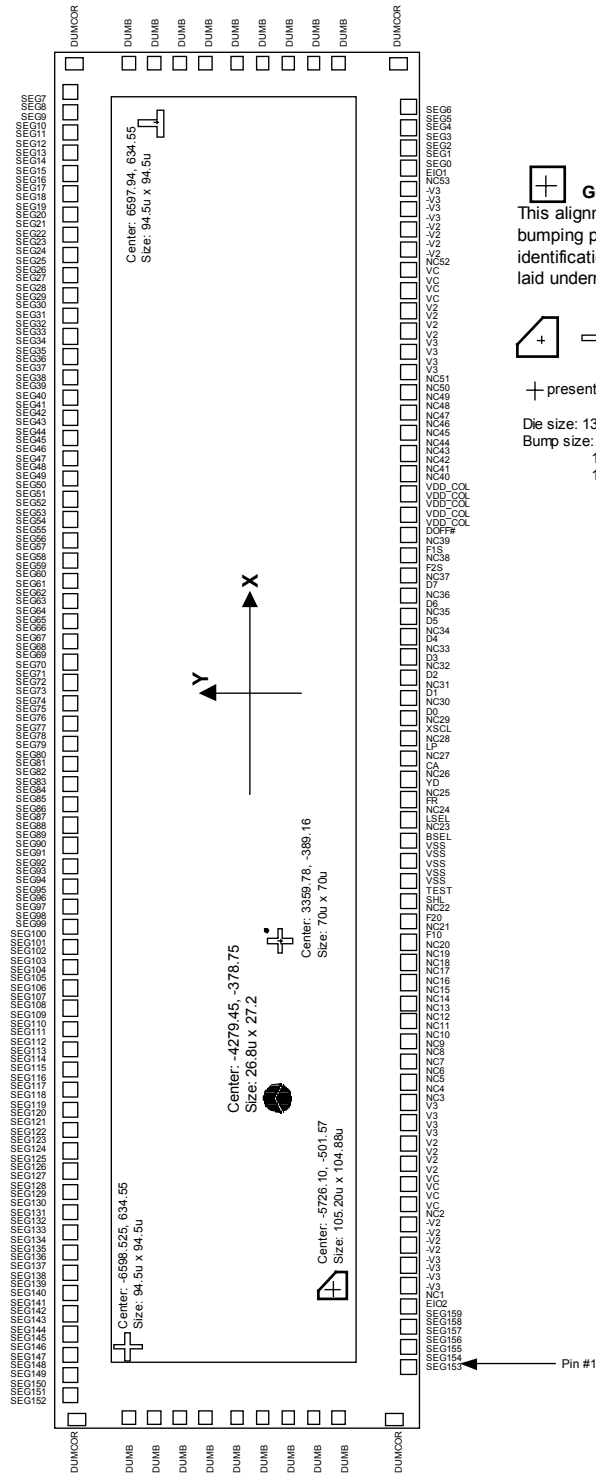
DUMCOR
DUMB
DUMB
DUMB
DUMB
DUMB
DUMB
DUMB
DUMB
DUMB
DUMB
DUMCOR

SEG7
SEG8
SEG9
SEG10
SEG11
SEG12
SEG13
SEG14
SEG15
SEG16
SEG17
SEG18
SEG19
SEG20
SEG21
SEG22
SEG23
SEG24
SEG25
SEG26
SEG27
SEG28
SEG29
SEG30
SEG31
SEG32
SEG33
SEG34
SEG35
SEG36
SEG37
SEG38
SEG39
SEG40
SEG41
SEG42
SEG43
SEG44
SEG45
SEG46
SEG47
SEG48
SEG49
SEG50
SEG51
SEG52
SEG53
SEG54
SEG55
SEG56
SEG57
SEG58
SEG59
SEG60
SEG61
SEG62
SEG63
SEG64
SEG65
SEG66
SEG67
SEG68
SEG69
SEG70
SEG71
SEG72
SEG73
SEG74
SEG75
SEG76
SEG77
SEG78
SEG79
SEG80
SEG81
SEG82
SEG83
SEG84
SEG85
SEG86
SEG87
SEG88
SEG89
SEG90
SEG91
SEG92
SEG93
SEG94
SEG95
SEG96
SEG97
SEG98
SEG99
SEG100
SEG101
SEG102
SEG103
SEG104
SEG105
SEG106
SEG107
SEG108
SEG109
SEG110
SEG111
SEG112
SEG113
SEG114
SEG115
SEG116
SEG117
SEG118
SEG119
SEG120
SEG121
SEG122
SEG123
SEG124
SEG125
SEG126
SEG127
SEG128
SEG129
SEG130
SEG131
SEG132
SEG133
SEG134
SEG135
SEG136
SEG137
SEG138
SEG139
SEG140
SEG141
SEG142
SEG143
SEG144
SEG145
SEG146
SEG147
SEG148
SEG149
SEG150
SEG151
SEG152

Center: 6597.94, 634.55
Size: 94.5u x 94.5u

X
Y

Center: 3359.78, -389.16
Size: 70u x 70u

Center: -4279.45, -378.75
Size: 26.8u x 27.2

Center: -5726.10, -501.57
Size: 105.20u x 104.88u

Center: -6598.525, 634.55
Size: 94.5u x 94.5u

SEG6
SEG5
SEG4
SEG3
SEG2
SEG1
SEG0
EIO1
NC53
-V3
-V3
-V3
-V3
-V2
-V2
-V2
-V2
NC52
VC
VC
VC
VC
V2
V2
V2
V2
V3
V3
V3
V3
NC51
NC50
NC49
NC48
NC47
NC46
NC45
NC44
NC43
NC42
NC41
NC40
VDD_COL
VDD_COL
VDD_COL
VDD_COL
VDD_COL
DOFF#
NC39
F1S
NC38
F2S
NC37
D7
NC36
D6
NC35
D5
NC34
D4
NC33
D3
NC32
D2
NC31
D1
NC30
D0
NC29
XSCL
NC28
LP
NC27
CA
NC26
YD
NC25
FR
NC24
LSEL
NC23
BSEL
VSS
VSS
VSS
VSS
VSS
TEST
SHL
NC22
F20
NC21
F10
NC20
NC19
NC18
NC17
NC16
NC15
NC14
NC13
NC12
NC11
NC10
NC9
NC8
NC7
NC6
NC5
NC4
NC3
V3
V3
V3
V2
V2
V2
V2
VC
VC
VC
VC
NC2
-V2
-V2
-V2
-V2
-V3
-V3
-V3
-V3
NC1
EIO2
SEG159
SEG158
SEG157
SEG156
SEG155
SEG154
SEG153

Pin #1

G
This alignm
bumping p
identificati
laid underr

present

Die size: 13
Bump size:
1
1

DUMCOR
DUMB
DUMB
DUMB
DUMB
DUMB
DUMB
DUMB
DUMB
DUMB
DUMB
DUMCOR